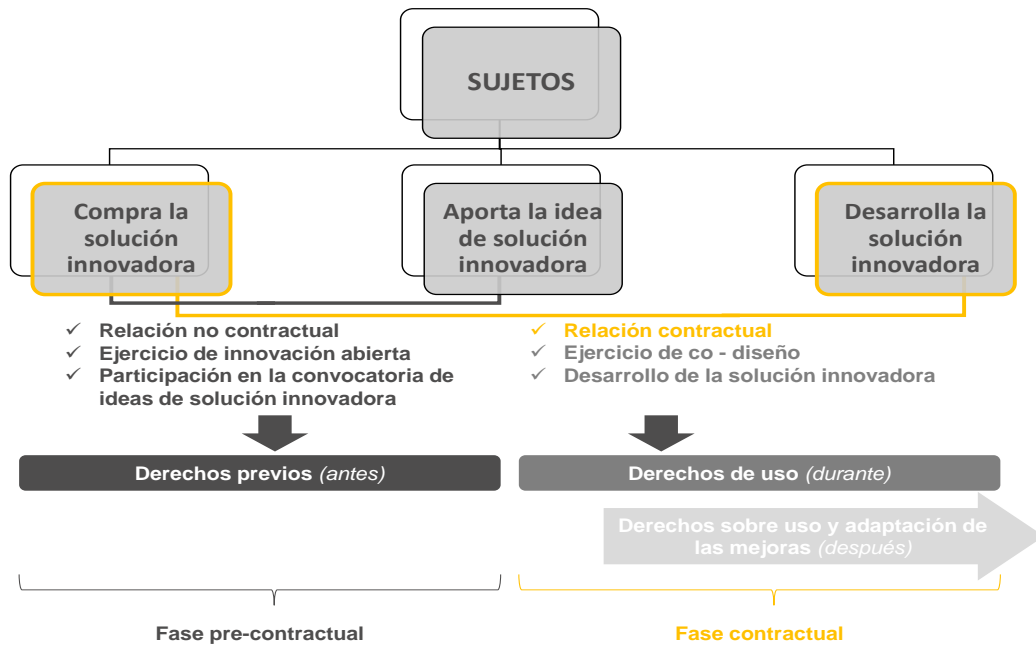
SUJETOS

Compra la solución innovadora

Aporta la idea de solución innovadora

Desarrolla la solución innovadora

✓ Relación no contractual
✓ Ejercicio de innovación abierta
✓ Participación en la convocatoria de ideas de solución innovadora

✓ Relación contractual
✓ Ejercicio de co - diseño
✓ Desarrollo de la solución innovadora

Derechos previos *(antes)*

Derechos de uso *(durante)*

Derechos sobre uso y adaptación de las mejoras *(después)*

Fase pre-contractual

Fase contractual